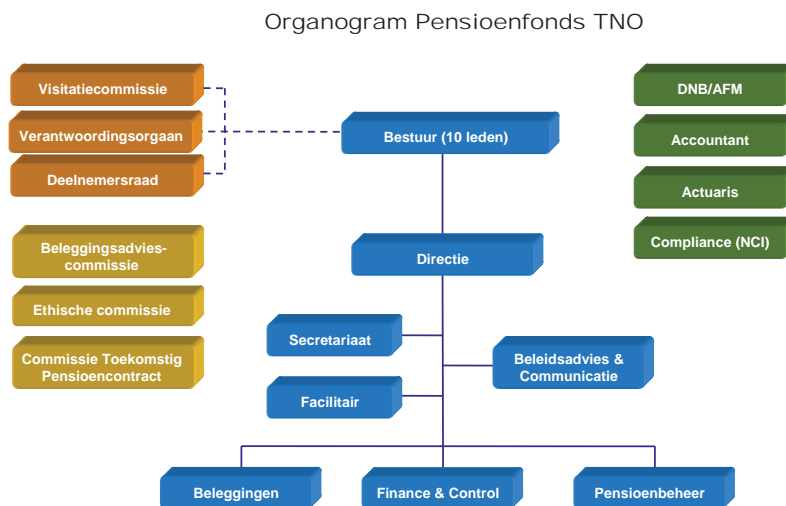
Organogram Pensioenfonds TNO

Visitatiecommissie

Verantwoordingsorgaan

Deelnemersraad

Bestuur (10 leden)

DNB/AFM

Accountant

Actuaris

Compliance (NCI)

Beleggingsadvies-commissie

Ethische commissie

Commissie Toekomstig Pensioencontract

Directie

Secretariaat

Beleidsadvies & Communicatie

Facilitair

Beleggingen

Finance & Control

Pensioenbeheer